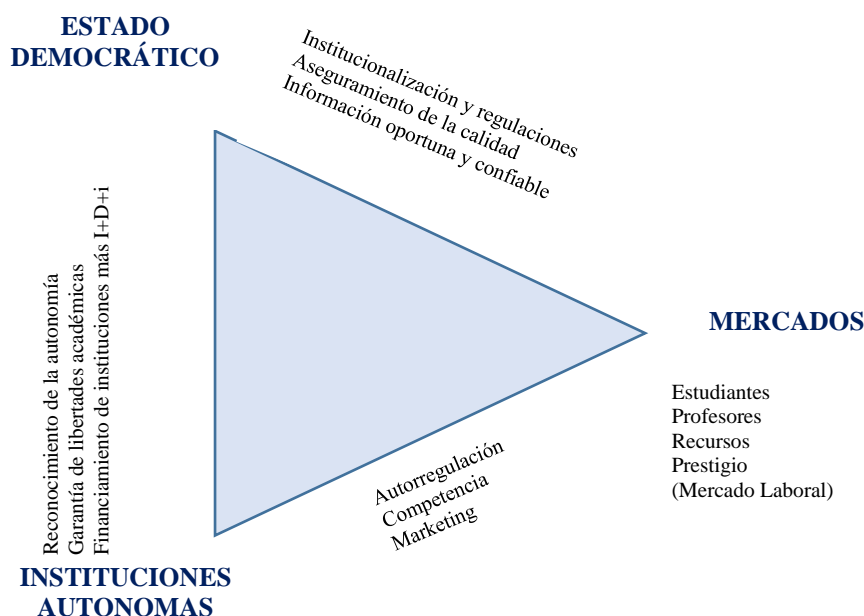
ESTADO DEMOCRÁTICO

Institucionalización y regulaciones
Aseguramiento de la calidad
Información oportuna y confiable

Reconocimiento de la autonomía
Garantía de libertades académicas
Financiamiento de instituciones más I+D+i

MERCADOS

Estudiantes
Profesores
Recursos
Prestigio
(Mercado Laboral)

Autorregulación
Competencia
Marketing

INSTITUCIONES AUTONOMAS